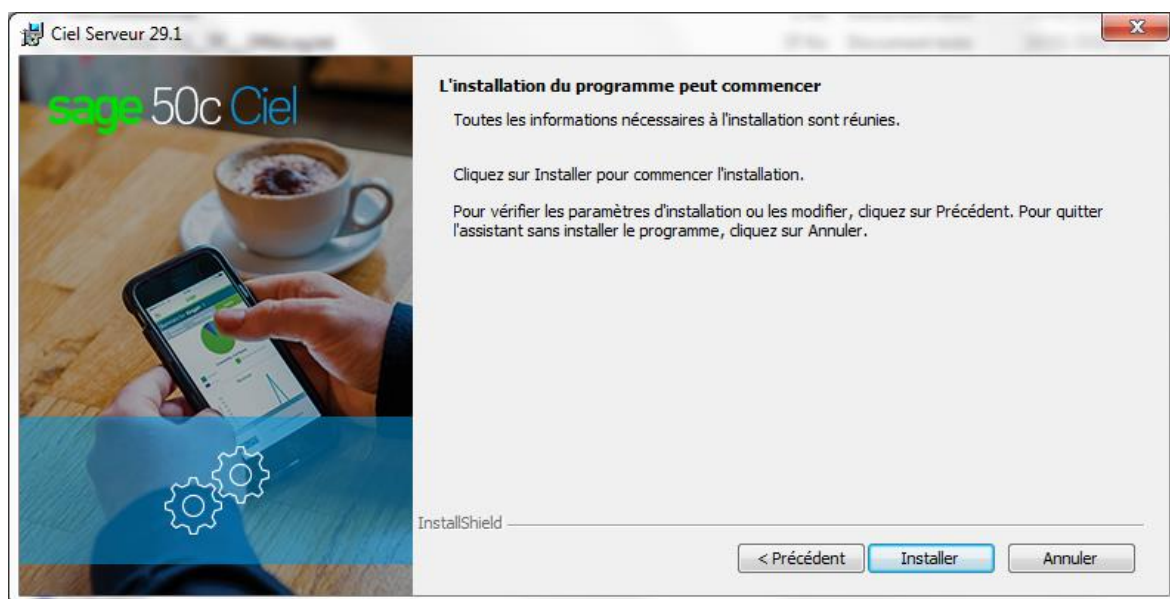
Ciel Serveur 29.1

sage 50c Ciel

L'installation du programme peut commencer

Toutes les informations nécessaires à l'installation sont réunies.

Cliquez sur Installer pour commencer l'installation.

Pour vérifier les paramètres d'installation ou les modifier, cliquez sur Précédent. Pour quitter l'assistant sans installer le programme, cliquez sur Annuler.

InstallShield

< Précédent Installer Annuler